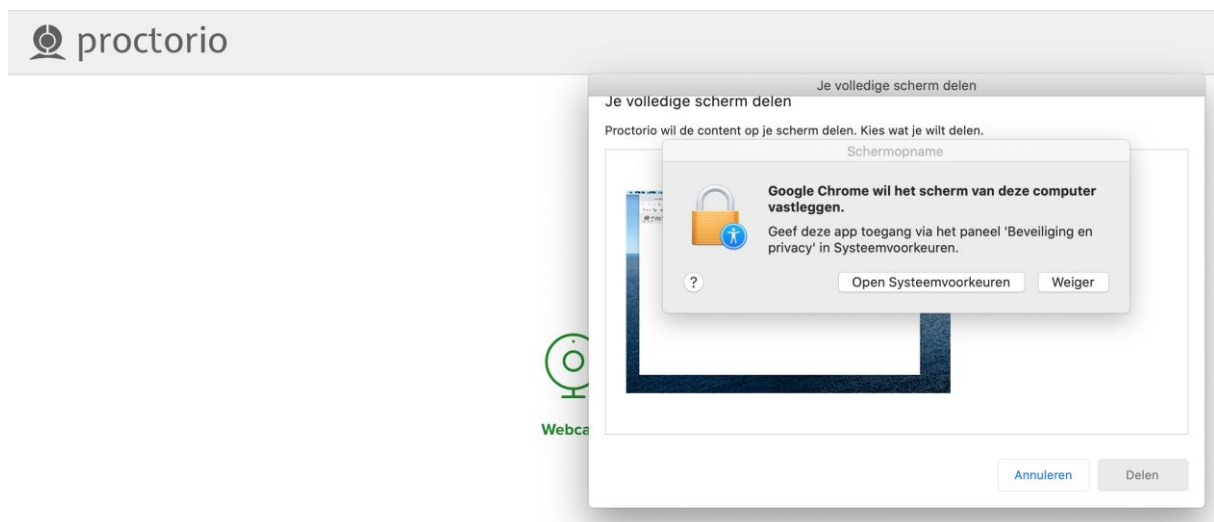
proctorio

Je volledige scherm delen

Je volledige scherm delen

Proctorio wil de content op je scherm delen. Kies wat je wilt delen.

Schermopname

Google Chrome wil het scherm van deze computer vastleggen.

Geef deze app toegang via het paneel 'Beveiliging en privacy' in Systeemvoorkeuren.

?

Open Systeemvoorkeuren

Weiger

Webca

Annuleren

Delen